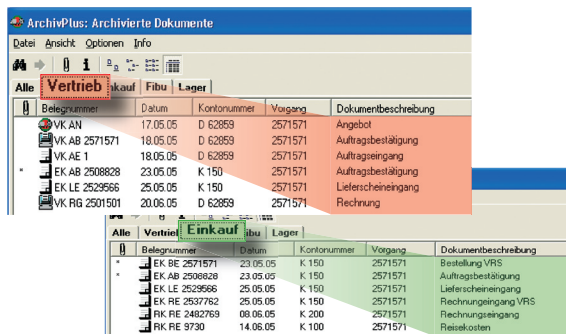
ArchivPlus: Archivierte Dokumente

Datei Ansicht Optionen Info

Alle Vertrieb kauf Fibu Lager

| | Belegnummer | Datum | Kontonummer | Vorgang | Dokumentbeschreibung |
|---|---|---|---|---|---|
| | VK AN | 17.05.05 | D 62859 | 2571571 | Angebot |
| | VK AB 2571571 | 18.05.05 | D 62859 | 2571571 | Auftragsbestätigung |
| | VK AE 1 | 18.05.05 | D 62859 | 2571571 | Auftragseingang |
| * | EK AB 2508828 | 23.05.05 | K 150 | 2571571 | Auftragsbestätigung |
| | EK LE 2529566 | 25.05.05 | K 150 | 2571571 | Lieferscheineingang |
| | VK RG 2501501 | 20.06.05 | D 62859 | 2571571 | Rechnung |

Alle Vertrieb Einkauf Fibu Lager

| | Belegnummer | Datum | Kontonummer | Vorgang | Dokumentbeschreibung |
|---|---|---|---|---|---|
| * | EK BE 2571571 | 23.05.05 | K 150 | 2571571 | Bestellung VRS |
| * | EK AB 2508828 | 23.05.05 | K 150 | 2571571 | Auftragsbestätigung |
| | EK LE 2529566 | 25.05.05 | K 150 | 2571571 | Lieferscheineingang |
| | RK RE 2537762 | 25.05.05 | K 150 | 2571571 | Rechnungeingang VRS |
| | RK RE 2482769 | 08.06.05 | K 200 | 2571571 | Rechnungeingang |
| | RK RE 9730 | 14.06.05 | K 100 | 2571571 | Reisekosten |